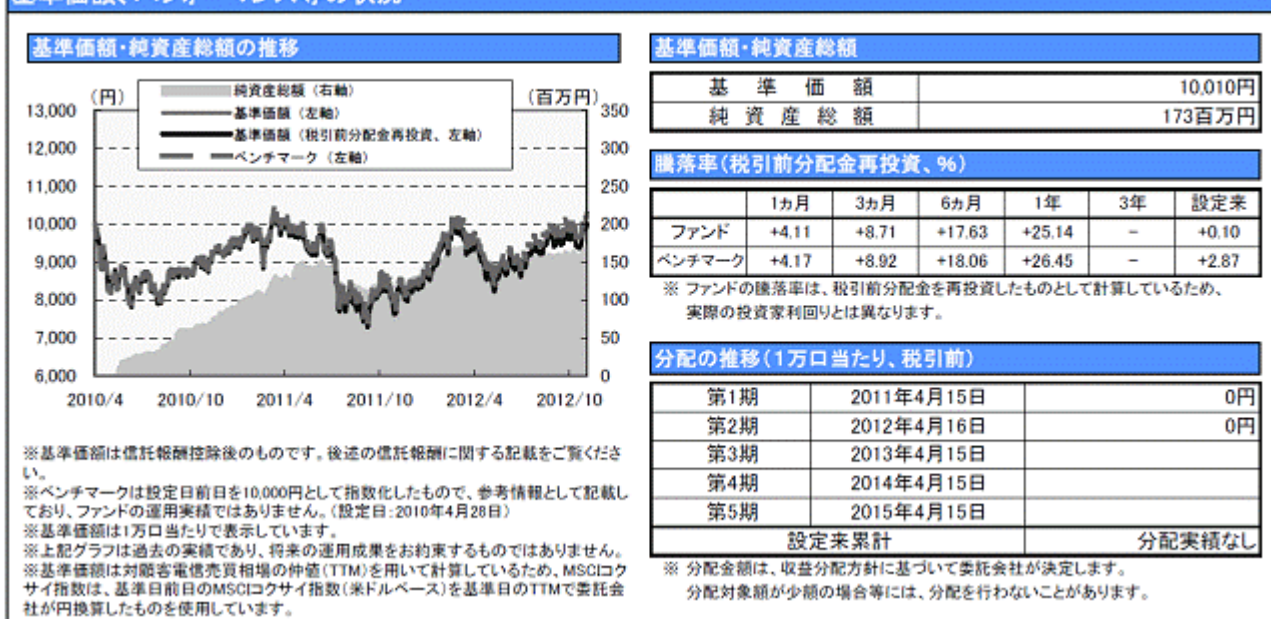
基準価額・純資産総額の推移

(円)
(百万円)
純資産総額（右軸）
基準価額（左軸）
基準価額（税引前分配金再投資、左軸）
ベンチマーク（左軸）

13,000
12,000
11,000
10,000
9,000
8,000
7,000
6,000

350
300
250
200
150
100
50
0

2010/4
2010/10
2011/4
2011/10
2012/4
2012/10

※基準価額は信託報酬控除後のものです。後述の信託報酬に関する記載をご覧ください。
※ベンチマークは設定日前日を10,000円として指数化したもので、参考情報として記載しており、ファンドの運用実績ではありません。(設定日：2010年4月28日)
※基準価額は1万口当たりで表示しています。
※上記グラフは過去の実績であり、将来の運用成果をお約束するものではありません。
※基準価額は対顧客電信売買相場の仲値(TTM)を用いて計算しているため、MSCIコクサイ指数は、基準日前日のMSCIコクサイ指数(米ドルベース)を基準日のTTMで委託会社が円換算したものを使用しています。

基準価額・純資産総額

| 基準価額 | 10,010円 |
|---|---|
| 純資産総額 | 173百万円 |

騰落率(税引前分配金再投資、%)

|  | 1ヵ月 | 3ヵ月 | 6ヵ月 | 1年 | 3年 | 設定来 |
|---|---|---|---|---|---|---|
| ファンド | +4.11 | +8.71 | +17.63 | +25.14 | – | +0.10 |
| ベンチマーク | +4.17 | +8.92 | +18.06 | +26.45 | – | +2.87 |

※ ファンドの騰落率は、税引前分配金を再投資したものとして計算しているため、実際の投資家利回りとは異なります。

分配の推移(1万口当たり、税引前)

| 第1期 | 2011年4月15日 | 0円 |
|---|---|---|
| 第2期 | 2012年4月16日 | 0円 |
| 第3期 | 2013年4月15日 | |
| 第4期 | 2014年4月15日 | |
| 第5期 | 2015年4月15日 | |
| 設定来累計 | | 分配実績なし |

※ 分配金額は、収益分配方針に基づいて委託会社が決定します。
分配対象額が少額の場合等には、分配を行わないことがあります。